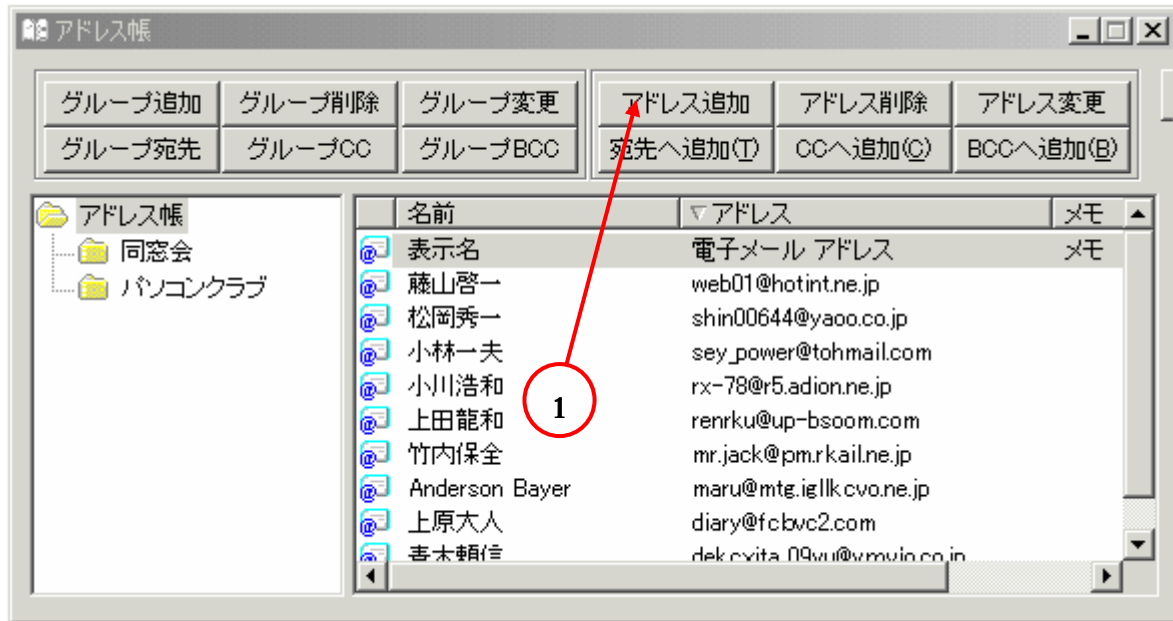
アドレス帳

グループ追加 グループ削除 グループ変更
グループ宛先 グループCC グループBCC

アドレス追加 アドレス削除 アドレス変更
宛先へ追加(T) CCへ追加(C) BCCへ追加(B)

アドレス帳
同窓会
パソコンクラブ

| 名前 | アドレス | メモ |
|---|---|---|
| 表示名 | 電子メール アドレス | メモ |
| 藤山啓一 | web01@hotint.ne.jp | |
| 松岡秀一 | shin00644@yaoo.co.jp | |
| 小林一夫 | sey_power@tohmail.com | |
| 小川浩和 | rx-78@r5.adion.ne.jp | |
| 上田龍和 | renrku@up-bsoom.com | |
| 竹内保全 | mr.jack@pm.rkail.ne.jp | |
| Anderson Bayer | maru@mtg.igllkcvo.ne.jp | |
| 上原大人 | diary@fcbvc2.com | |
| 青木頼信 | dek.cxita_09yu@ymvio.co.jp | |

1